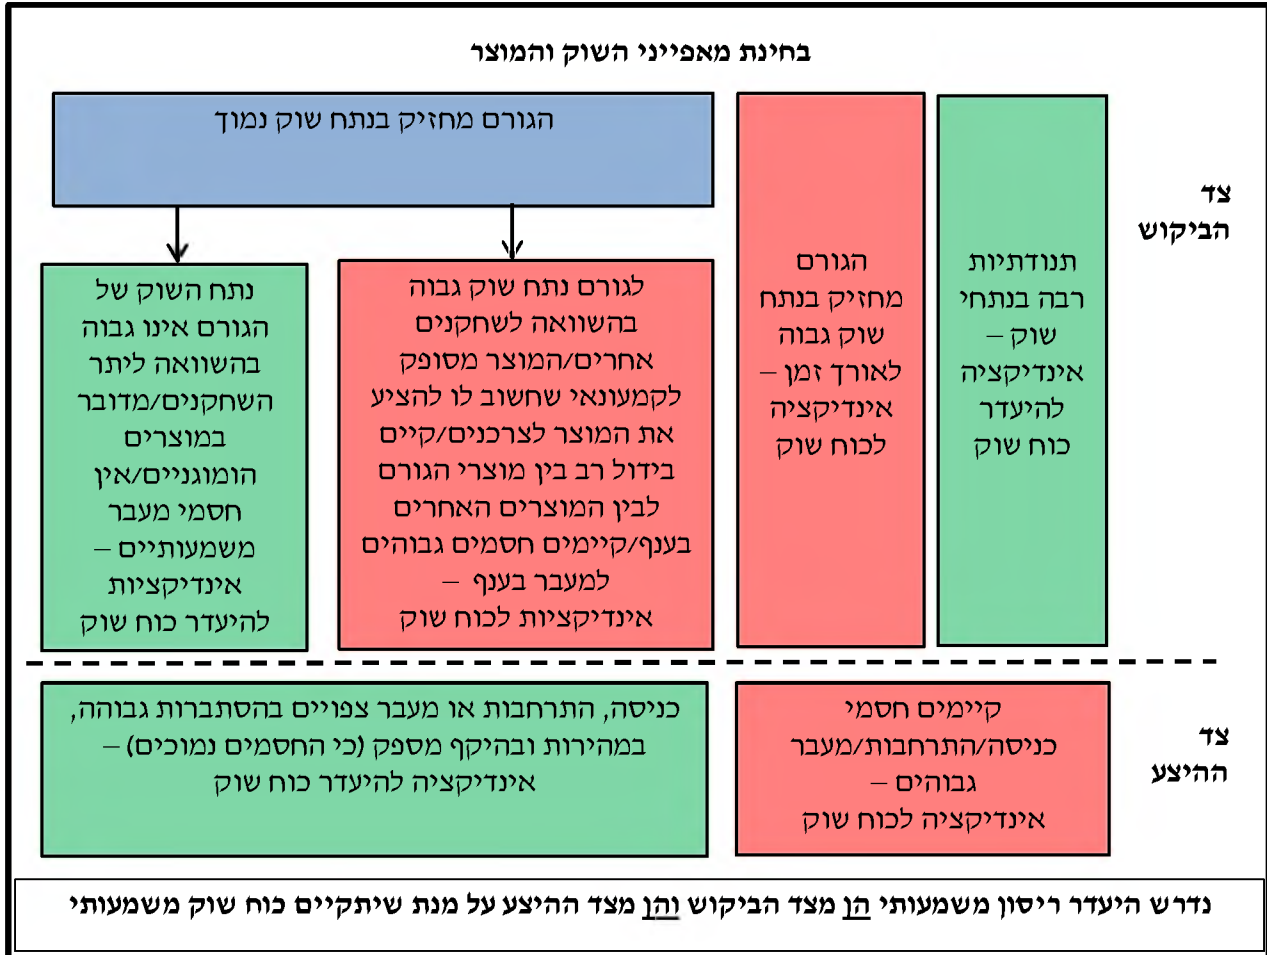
בחינת מאפייני השוק והמוצר

צד הביקוש

תנודתיות רבה בנתחי שוק – אינדיקציה להיעדר כוח שוק

הגורם מחזיק בנתח שוק גבוה לאורך זמן – אינדיקציה לכוח שוק

הגורם מחזיק בנתח שוק נמוך

לגורם נתח שוק גבוה בהשוואה לשחקנים אחרים/המוצר מסופק לקמעונאי שחשוב לו להציע את המוצר לצרכנים/קיים בידול רב בין מוצרי הגורם לבין המוצרים האחרים בענף/קיימים חסמים גבוהים למעבר בענף – אינדיקציות לכוח שוק

נתח השוק של הגורם אינו גבוה בהשוואה ליתר השחקנים/מדובר במוצרים הומוגניים/אין חסמי מעבר משמעותיים – אינדיקציות להיעדר כוח שוק

צד ההיצע

קיימים חסמי כניסה/התרחבות/מעבר גבוהים – אינדיקציה לכוח שוק

כניסה, התרחבות או מעבר צפויים בהסתברות גבוהה, במהירות ובהיקף מספק (כי החסמים נמוכים) – אינדיקציה להיעדר כוח שוק

נדרש היעדר ריסון משמעותי הן מצד הביקוש והן מצד ההיצע על מנת שיתקיים כוח שוק משמעותי